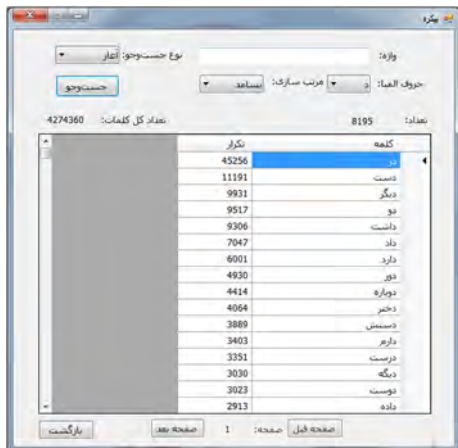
پیکره

واژه:

نوع جست‌وجو: آغاز

حروف الفبا: د

مرتب سازی: بسامد

جست‌وجو

تعداد: 8195

تعداد کل کلمات: 4274360

| کلمه | تکرار |
|---|---|
| در | 45256 |
| دست | 11191 |
| دیگر | 9931 |
| دو | 9517 |
| داشت | 9306 |
| داد | 7047 |
| دارد | 6001 |
| دور | 4930 |
| دوباره | 4414 |
| دختر | 4064 |
| دستش | 3889 |
| دارم | 3403 |
| درست | 3351 |
| دیگه | 3030 |
| دوست | 3023 |
| داده | 2913 |

بازگشت

صفحه بعد

صفحه: 1

صفحه قبل